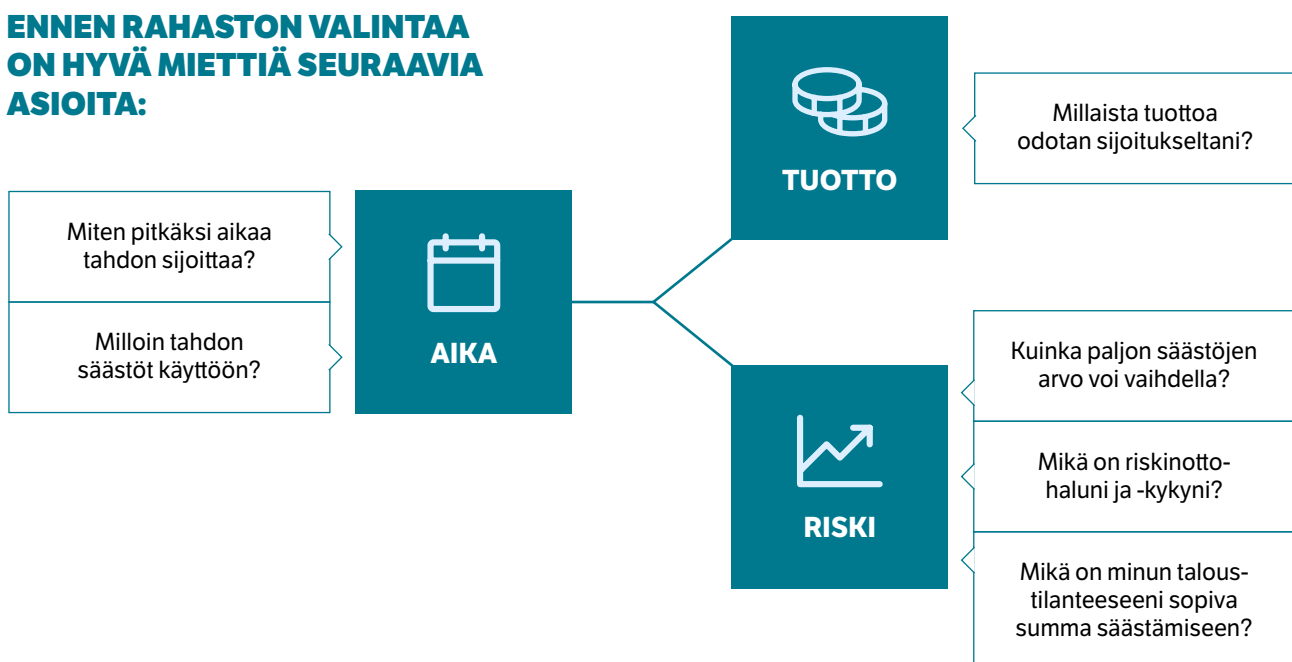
ENNEN RAHASTON VALINTAA ON HYVÄ MIETTIÄ SEURAAVIA ASIOITA:

Miten pitkäksi aikaa tahdon sijoittaa?

Milloin tahdon säästöt käyttöön?

AIKA

TUOTTO

Millaista tuottoa odotan sijoitukseltani?

RISKI

Kuinka paljon säästöjen arvo voi vaihdella?

Mikä on riskinottohaluni ja -kykyni?

Mikä on minun taloustilanteeseeni sopiva summa säästämiseen?